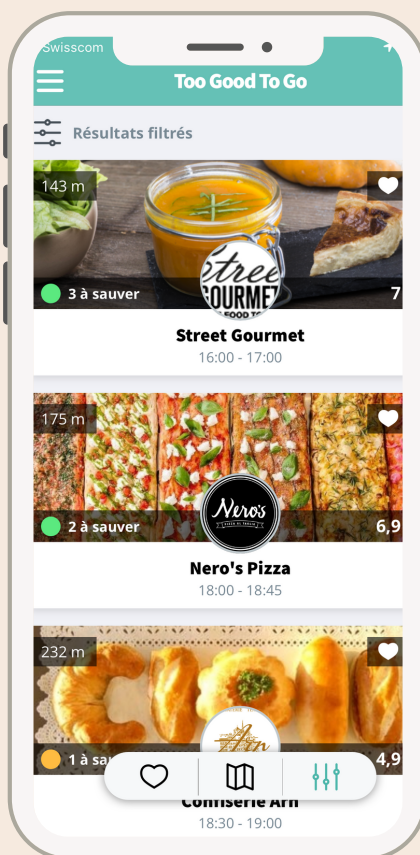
Swisscom

Too Good To Go

Résultats filtrés

143 m

3 à sauver

7

Street Gourmet

16:00 - 17:00

175 m

2 à sauver

6,9

Nero's Pizza

18:00 - 18:45

232 m

1 à sau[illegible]

4,9

Confiserie Arn

18:30 - 19:00